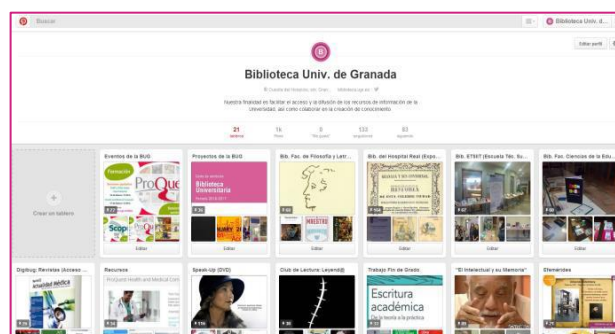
Buscar

Biblioteca Univ. d...

Editar perfil

Biblioteca Univ. de Granada

Nuestra finalidad es facilitar el acceso y la difusión de los recursos de información de la Universidad, así como colaborar en la creación de conocimiento.

21 tableros | 1k Pines | 0 Me gusta | 133 seguidores | 83 siguiendo

Crear un tablero

Eventos de la BUG
Formación
ProQue
Scop
Editar

Proyectos de la BUG
Biblioteca Universitaria
Editar

Bib. Fac. de Filosofía y Letr...
Editar

Bib. del Hospital Real (Expo...
HISTORIA
Editar

Bib. ETSIIT (Escuela Téc. Su...
Editar

Bib. Fac. Ciencias de la Edu...
Editar

Digitbug: Revistas (Acceso ...
Actualidad Médica

Recursos
ProQuest Health and Medical Com

Speak-Up (DVD)

Club de Lectura: Leyendo

Trabajo Fin de Grado:
Escritura académica

"El Intelectual y su Memoria"

Efemérides